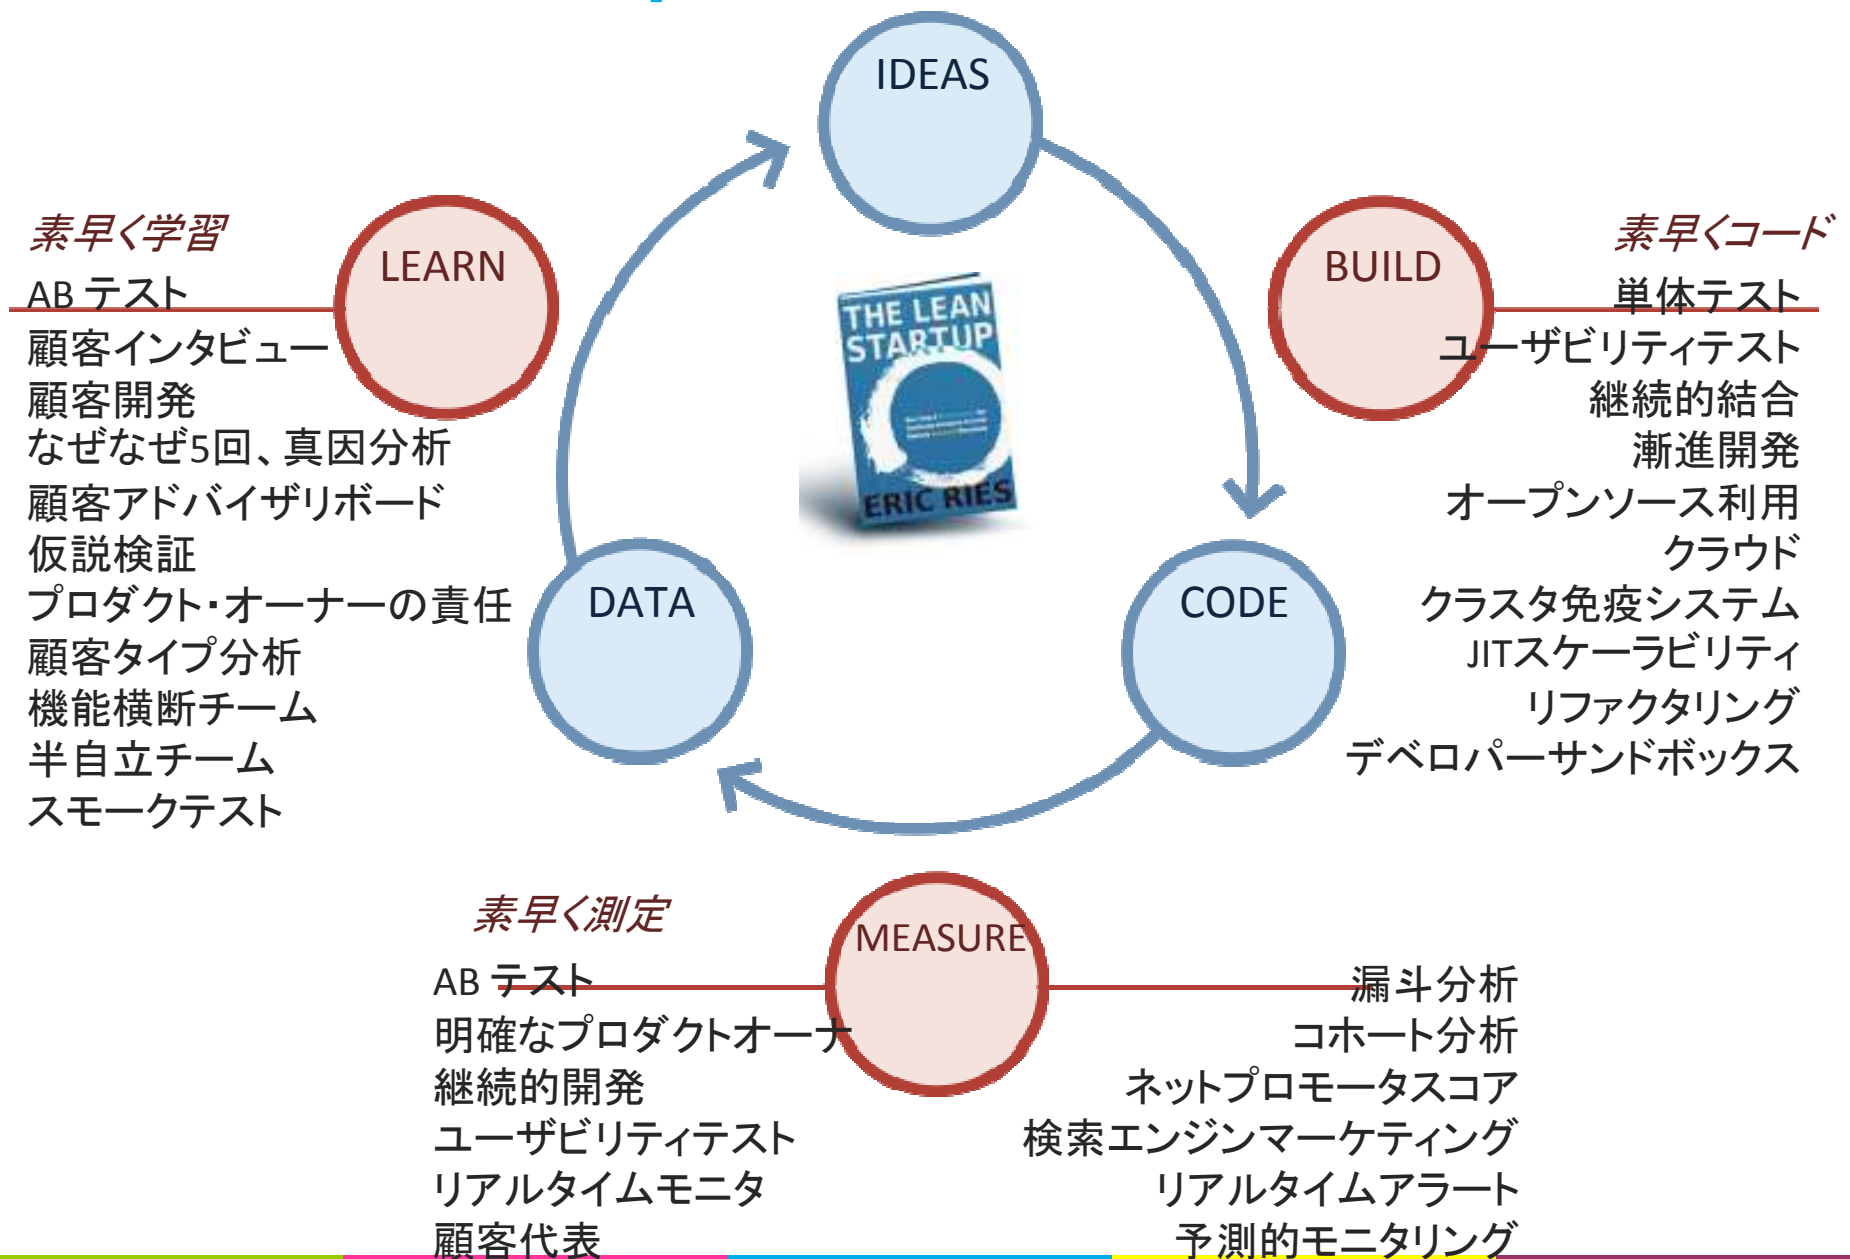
IDEAS

素早く学習

LEARN

AB テスト
顧客インタビュー
顧客開発
なぜなぜ5回、真因分析
顧客アドバイザリボード
仮説検証
プロダクト・オーナーの責任
顧客タイプ分析
機能横断チーム
半自立チーム
スモークテスト

THE LEAN STARTUP
ERIC RIES

BUILD

素早くコード

単体テスト
ユーザビリティテスト
継続的結合
漸進開発
オープンソース利用
クラウド
クラスタ免疫システム
JITスケーラビリティ
リファクタリング
デベロパーサンドボックス

DATA

CODE

素早く測定

MEASURE

AB テスト
明確なプロダクトオーナ
継続的開発
ユーザビリティテスト
リアルタイムモニタ
顧客代表

漏斗分析
コホート分析
ネットプロモータスコア
検索エンジンマーケティング
リアルタイムアラート
予測的モニタリング